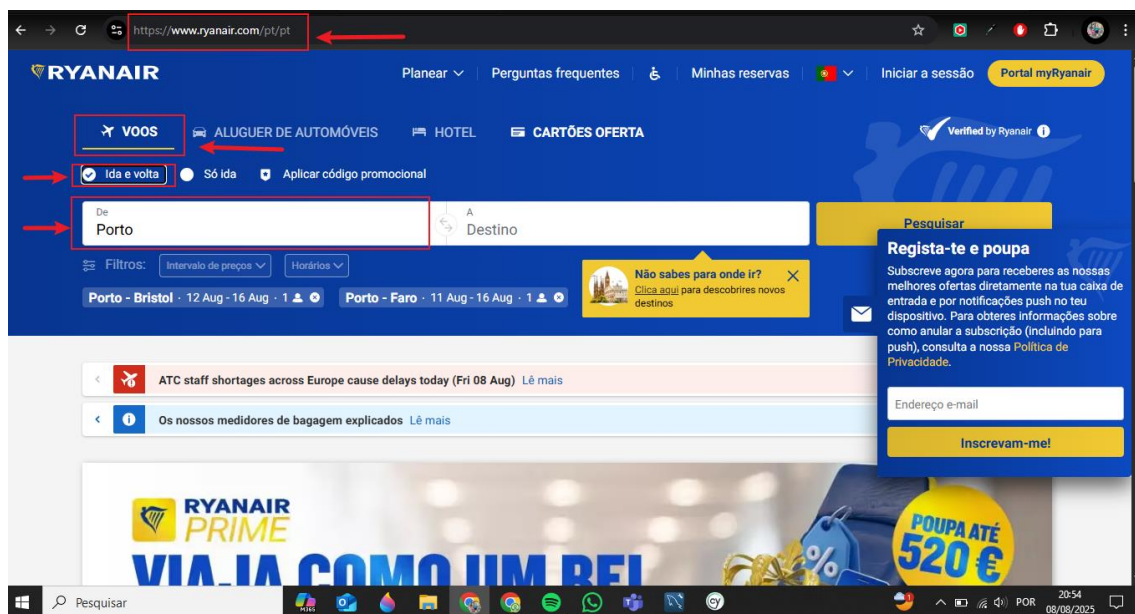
https://www.ryanair.com/pt/pt

RYANAIR

Planear Perguntas frequentes Minhas reservas Iniciar a sessão Portal myRyanair

VOOS ALUGUER DE AUTOMÓVEIS HOTEL CARTÕES OFERTA

Verified by Ryanair

Ida e volta Só ida Aplicar código promocional

De
Porto

A
Destino

Pesquisar

Filtros: Intervalo de preços Horários

Porto - Bristol · 12 Aug - 16 Aug · 1

Porto - Faro · 11 Aug - 16 Aug · 1

Não sabes para onde ir?
Clica aqui para descobrires novos destinos

Regista-te e poupa

Subscreve agora para receberes as nossas melhores ofertas diretamente na tua caixa de entrada e por notificações push no teu dispositivo. Para obteres informações sobre como anular a subscrição (incluindo para push), consulta a nossa Política de Privacidade.

Endereço e-mail

Inscrevam-me!

ATC staff shortages across Europe cause delays today (Fri 08 Aug) Lê mais

Os nossos medidores de bagagem explicados Lê mais

RYANAIR PRIME

VIAJA COMO UM REI

POUPA ATÉ 520 €

Pesquisar

POR 20:54 08/08/2025